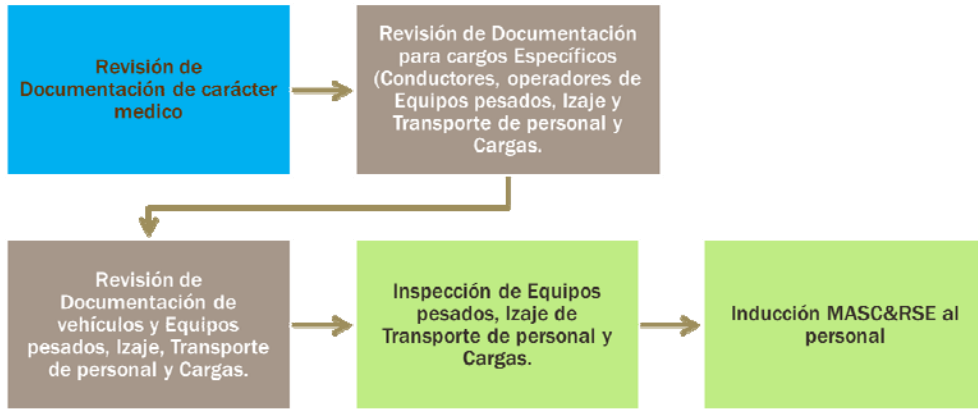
Revisión de Documentación de carácter medico

Revisión de Documentación para cargos Específicos (Conductores, operadores de Equipos pesados, Izaje y Transporte de personal y Cargas.

Revisión de Documentación de vehículos y Equipos pesados, Izaje, Transporte de personal y Cargas.

Inspección de Equipos pesados, Izaje de Transporte de personal y Cargas.

Inducción MASC&RSE al personal